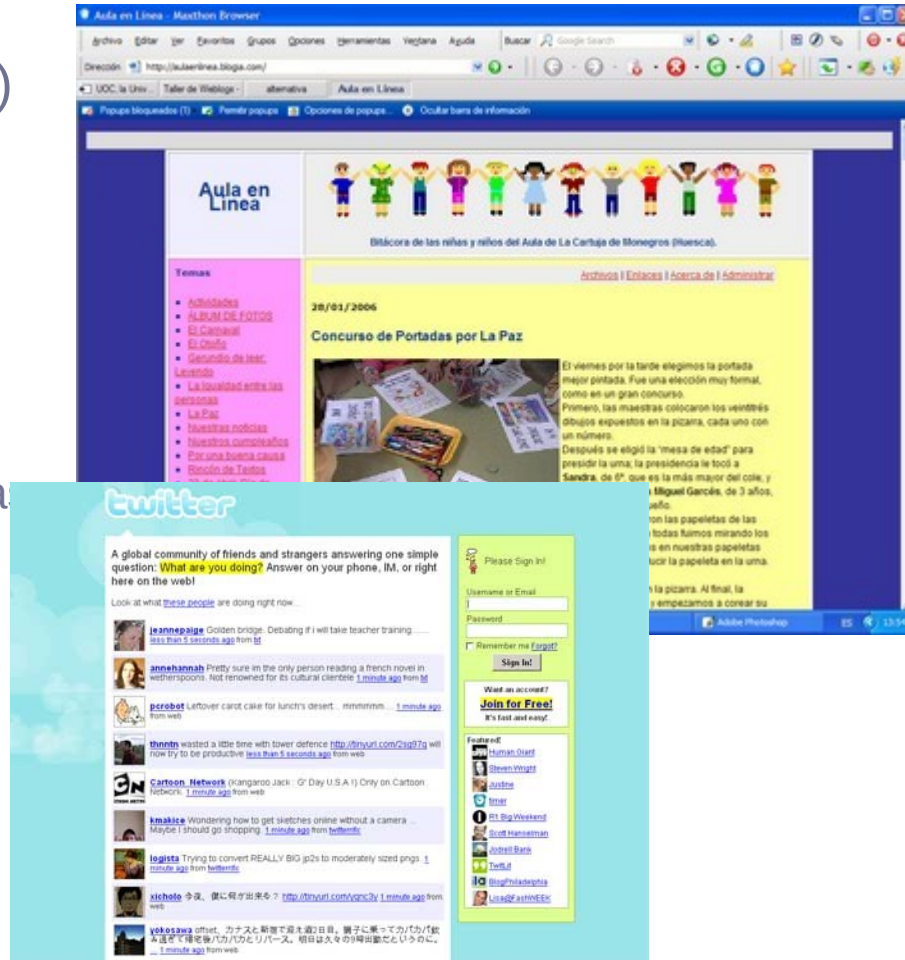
Aula en Línea - Maxthon Browser

Archivo Editar Ver Favoritos Grupos Opciones Herramientas Ventana Ayuda Buscar Google Search

Dirección http://aulaenlinea.blogia.com/

UOC, la Univ... Taller de Weblogs - alternativa Aula en Línea

Popups bloqueados (1) Permitir popups Opciones de popups... Ocultar barra de información

Aula en Línea

Bitácora de las niñas y niños del Aula de La Cartuja de Monegros (Huesca).

Temas

- Actividades
- ÁLBUM DE FOTOS
- El Carnaval
- El Otoño
- Gerundio de leer: Leyendo
- La Igualdad entre las personas
- La Paz
- Nuestras noticias
- Nuestros cumpleaños
- Por una buena causa
- Rincón de Textos

Archivos | Enlaces | Acerca de | Administrar

28/01/2006

Concurso de Portadas por La Paz

El viernes por la tarde elegimos la portada mejor pintada. Fue una elección muy formal, como en un gran concurso.
Primero, las maestras colocaron los veintitrés dibujos expuestos en la pizarra, cada uno con un número.
Después se eligió la "mesa de edad" para presidir la urna; la presidencia le tocó a Sandra, de 6º, que es la más mayor del cole, y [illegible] Miguel Garcés, de 3 años, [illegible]ueño.
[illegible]ron las papeletas de las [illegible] todas fuimos mirando los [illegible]s en nuestras papeletas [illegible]ucir la papeleta en la urna.
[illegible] la pizarra. Al final, la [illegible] y empezamos a corear su

Adobe Photoshop ES 13:54

twitter

A global community of friends and strangers answering one simple question: What are you doing? Answer on your phone, IM, or right here on the web!

Look at what these people are doing right now...

jeannepaige Golden bridge. Debating if i will take teacher training........ less than 5 seconds ago from txt

annehannah Pretty sure im the only person reading a french novel in wetherspoons. Not renowned for its cultural clientele 1 minute ago from txt

pcrobot Leftover carot cake for lunch's desert... mmmmmm... 1 minute ago from web

thnntn wasted a little time with tower defence http://tinyurl.com/2sg97q will now try to be productive less than 5 seconds ago from web

Cartoon_Network (Kangaroo Jack : G' Day U.S.A !) Only on Cartoon Network. 1 minute ago from web

kmakice Wondering how to get sketches online without a camera ... Maybe I should go shopping. 1 minute ago from twitterrific

logista Trying to convert REALLY BIG jp2s to moderately sized pngs. 1 minute ago from twitterrific

xicholo 今夜、僕に何が出来る？ http://tinyurl.com/yqnc3y 1 minute ago from web

yokosawa offset、カナスと新宿で迎え週2日目。獅子に乗ってカパカパ飲み送迎で帰宅後パカパカとリバース。明日は久々の9時出勤だというのに。... 1 minute ago from web

Please Sign In!

Username or Email

Password

Remember me Forgot?

Sign In!

Want an account?

Join for Free!

It's fast and easy!

Featured:

Human Giant
Steven Wright
Justine
timer
R1 Big Weekend
Scott Hanselman
Jodrell Bank
TwitLit
BlogPhiladelphia
Lisa@FastWEEK